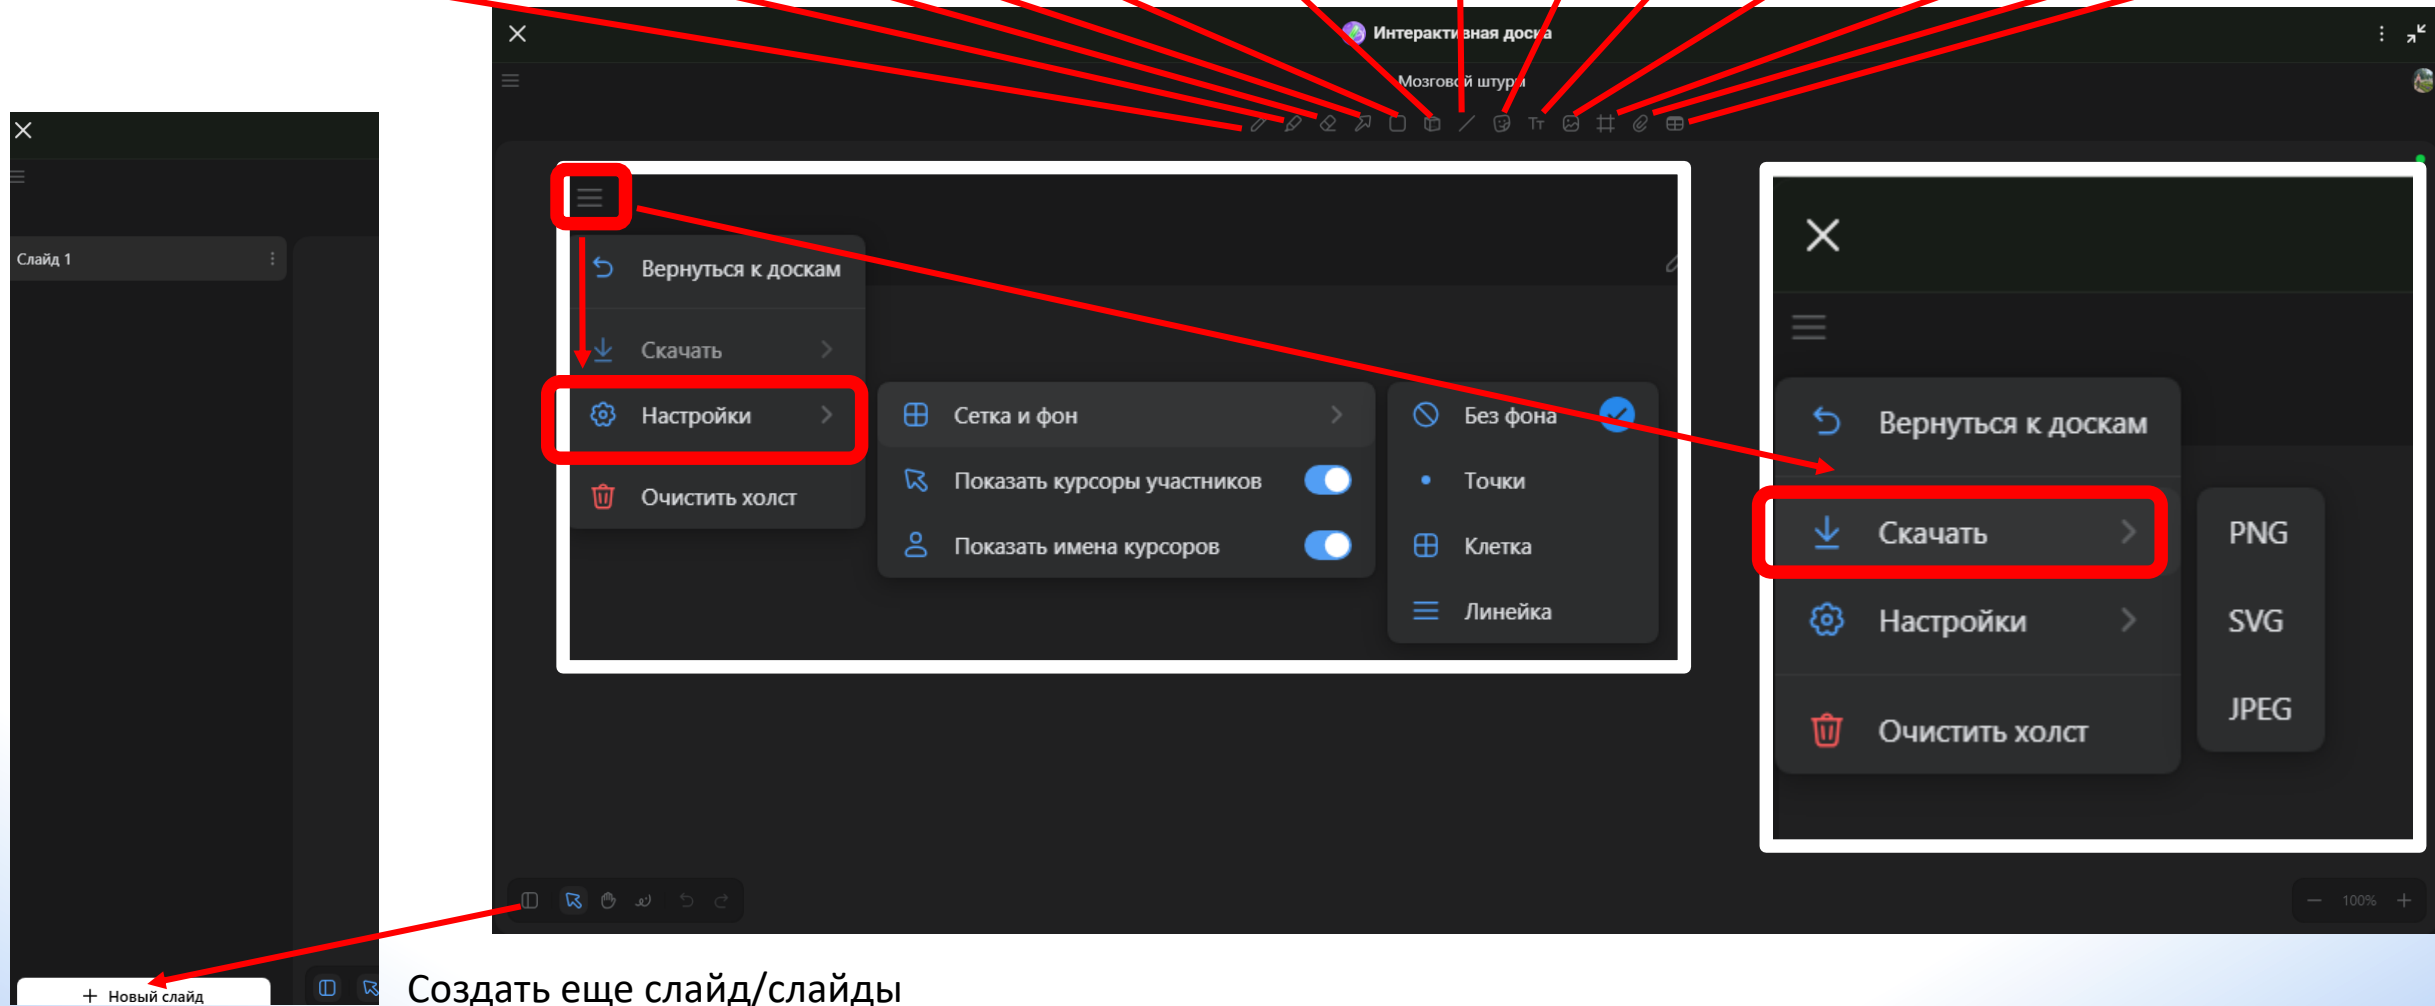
Слайд 1

+ Новый слайд

Интерактивная доска

Мозговой штурм

Вернуться к доскам

Скачать

Настройки

Очистить холст

Сетка и фон

Показать курсоры участников

Показать имена курсоров

Без фона

Точки

Клетка

Линейка

Вернуться к доскам

Скачать

Настройки

Очистить холст

PNG

SVG

JPEG

100%

Создать еще слайд/слайды